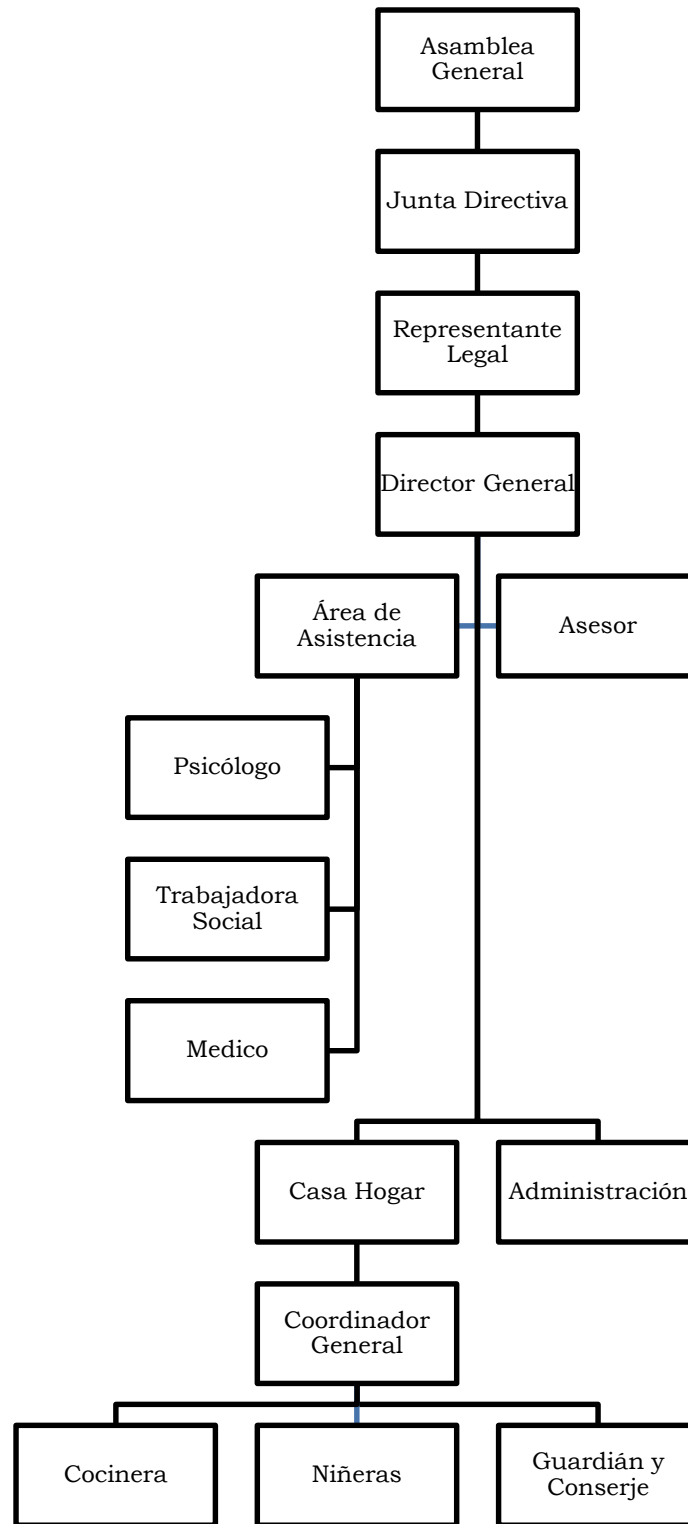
Asamblea General

Junta Directiva

Representante Legal

Director General

Área de Asistencia

Asesor

Psicólogo

Trabajadora Social

Medico

Casa Hogar

Administración

Coordinador General

Cocinera

Niñeras

Guardián y Conserje